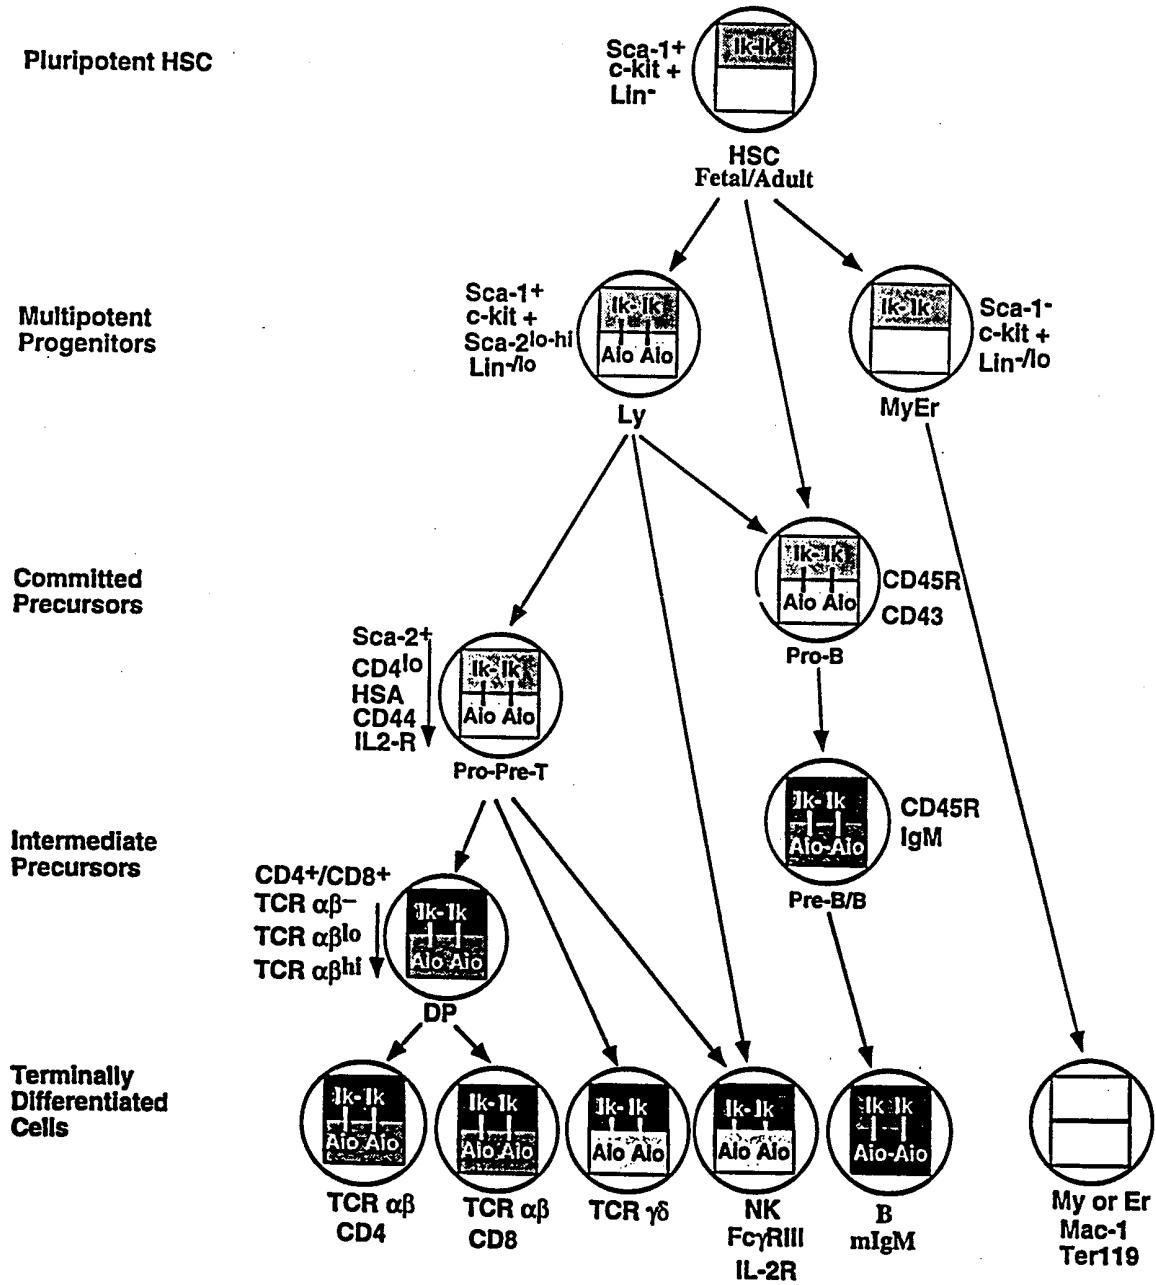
Pluripotent HSC

Sca-1+
c-kit +
Lin$^-$

Ik-Ik

HSC
Fetal/Adult

Multipotent Progenitors

Sca-1+
c-kit +
Sca-2$^{lo-hi}$
Lin$^{-/lo}$

Ik-Ik
Aio Aio

Ly

Ik-Ik

Sca-1$^-$
c-kit +
Lin$^{-/lo}$

MyEr

Committed Precursors

Ik-Ik
Aio Aio

CD45R
CD43

Pro-B

Sca-2+
CD4$^{lo}$
HSA
CD44
IL2-R

Ik-Ik
Aio Aio

Pro-Pre-T

Intermediate Precursors

Ik-Ik
Aio-Aio

CD45R
IgM

Pre-B/B

CD4+/CD8+
TCR $\alpha\beta^-$
TCR $\alpha\beta^{lo}$
TCR $\alpha\beta^{hi}$

Ik-Ik
Aio Aio

DP

Terminally Differentiated Cells

Ik-Ik
Aio Aio

TCR $\alpha\beta$
CD4

Ik-Ik
Aio Aio

TCR $\alpha\beta$
CD8

Ik-Ik
Aio Aio

TCR $\gamma\delta$

Ik-Ik
Aio Aio

NK
Fc$\gamma$RIII
IL-2R

Ik-Ik
Aio-Aio

B
mIgM

My or Er
Mac-1
Ter119